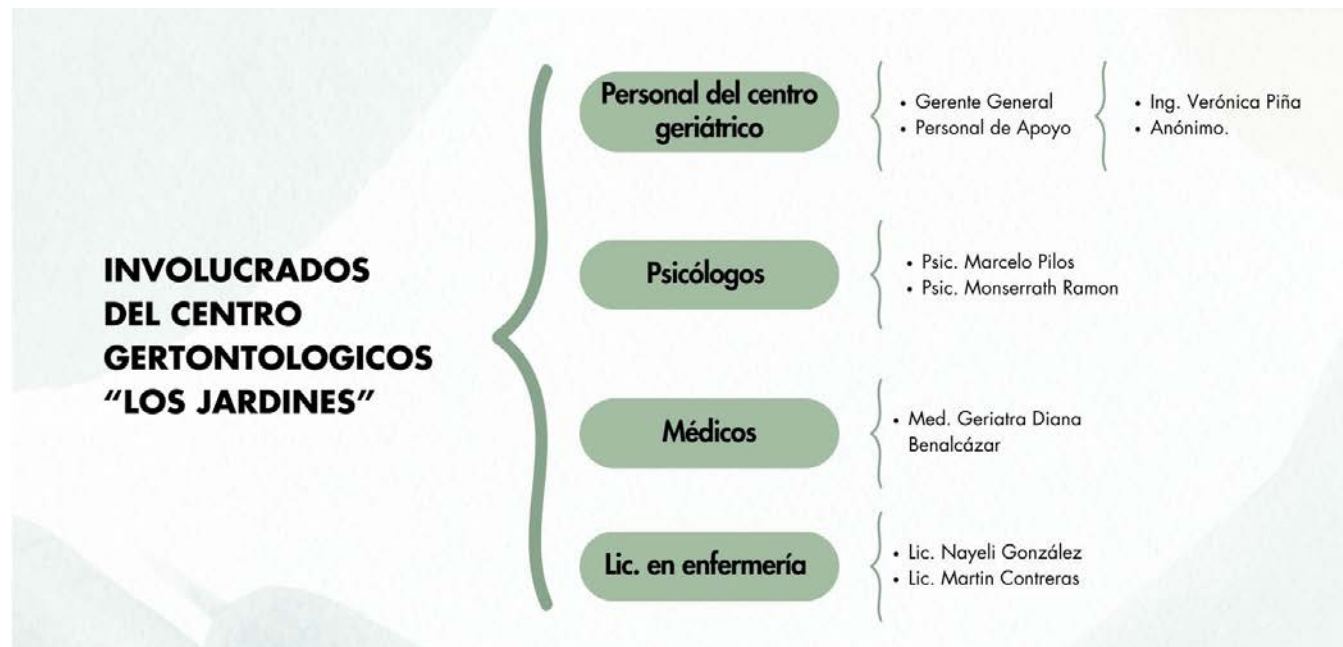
INVOLUCRADOS DEL CENTRO GERTONTOLOGICOS "LOS JARDINES"

Personal del centro geriátrico

• Gerente General
• Personal de Apoyo

• Ing. Verónica Piña
• Anónimo.

Psicólogos

• Psic. Marcelo Pilos
• Psic. Monserrath Ramon

Médicos

• Med. Geriatra Diana Benalcázar

Lic. en enfermería

• Lic. Nayeli González
• Lic. Martin Contreras